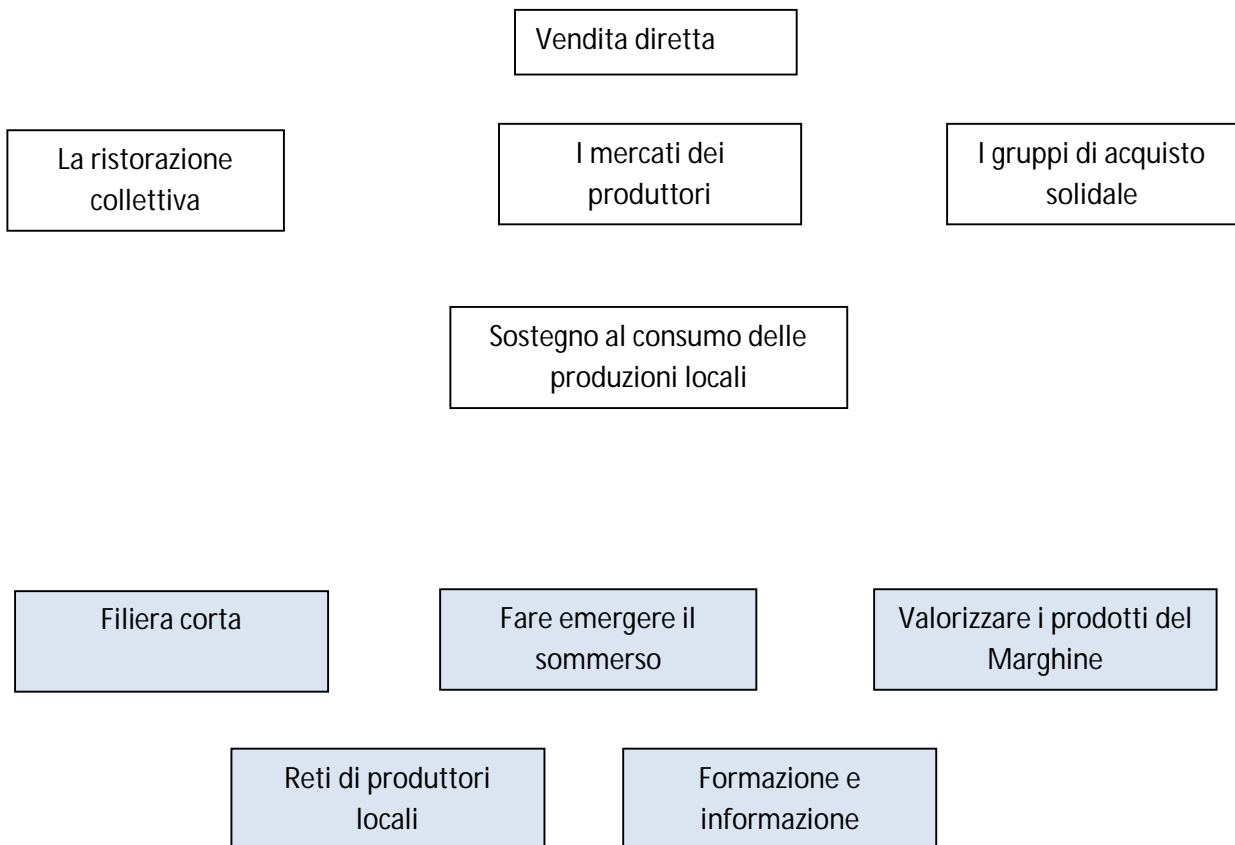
Vendita diretta

La ristorazione collettiva

I mercati dei produttori

I gruppi di acquisto solidale

Sostegno al consumo delle produzioni locali

Filiera corta

Fare emergere il sommerso

Valorizzare i prodotti del Marghine

Reti di produttori locali

Formazione e informazione